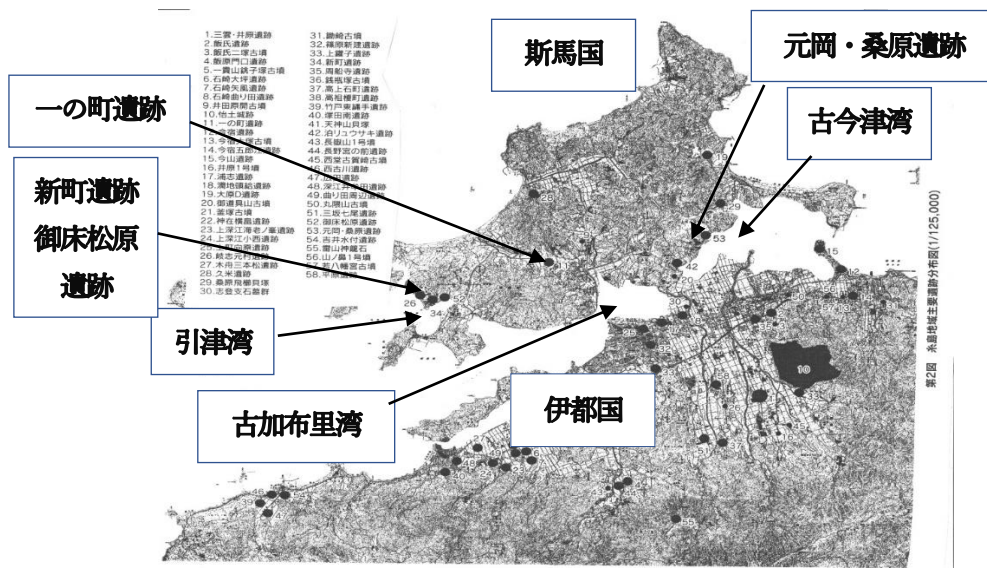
1.三雲・井原遺跡
2.飯氏遺跡
3.飯氏二塚古墳
4.飯原門口遺跡
5.一貴山銚子塚古墳
6.石崎大坪遺跡
7.石崎矢風遺跡
8.石崎曲り田遺跡
9.井田原開古墳
10.怡土城跡
11.一の町遺跡
12.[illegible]遺跡
13.今宿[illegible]古墳
14.今宿五郎江遺跡
15.今山遺跡
16.井原1号墳
17.潤志遺跡
18.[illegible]遺跡
19.大原D遺跡
20.御道具山古墳
21.釜塚古墳
22.神在横穴遺跡
23.上深江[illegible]遺跡
24.上深江小西遺跡
25.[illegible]遺跡
26.岐志元村遺跡
27.木舟・本松遺跡
28.久米遺跡
29.桑原飛櫛貝塚
30.志登支石墓群
31.鋤崎古墳
32.篠原新建遺跡
33.上鑵子遺跡
34.新町遺跡
35.周船寺遺跡
36.銭瓶塚古墳
37.高上石町遺跡
38.高祖樓町遺跡
39.竹戸来錫手遺跡
40.塚田南遺跡
41.天神山貝塚
42.泊リュウサキ遺跡
43.長垂山1号墳
44.長野宮の前遺跡
45.西堂古賀崎古墳
46.西古川遺跡
47.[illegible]遺跡
48.深江井牟田遺跡
49.曲り田遺跡
50.丸隈山古墳
51.三坂七尾遺跡
52.御床松原遺跡
53.元岡・桑原遺跡
54.吉井水付遺跡
55.雷山神籠石
56.山ノ鼻1号墳
57.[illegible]古墳
58.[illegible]遺跡

斯馬国
元岡・桑原遺跡
一の町遺跡
古今津湾
新町遺跡
御床松原
遺跡
引津湾
古加布里湾
伊都国

第2図 糸島地域主要遺跡分布図(1/125,000)